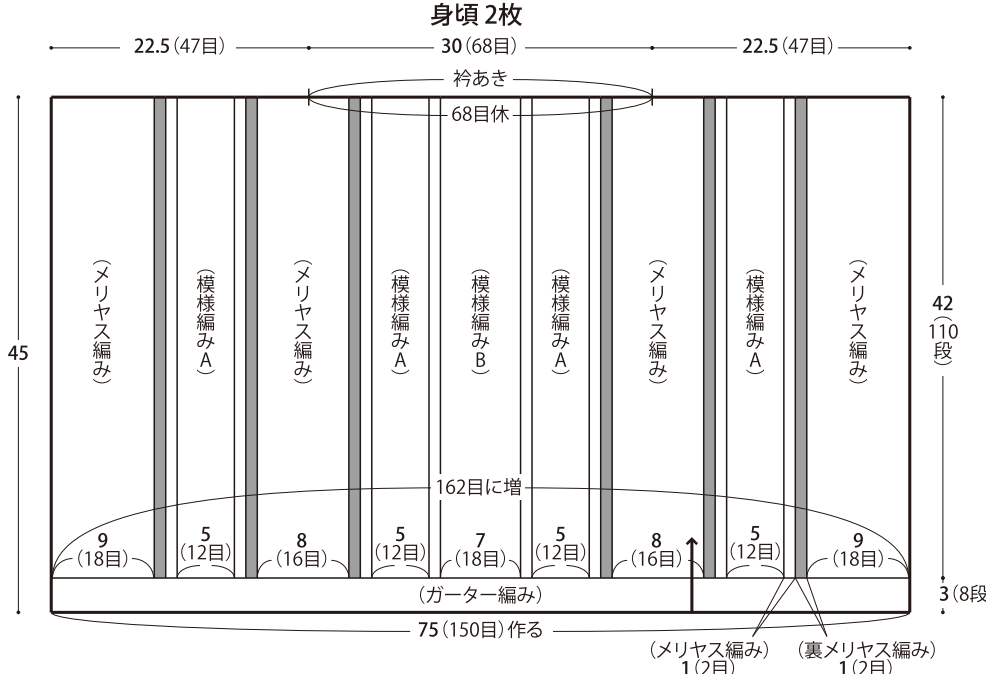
身頃 2枚

22.5(47目)
30(68目)
22.5(47目)

衿あき
68目休

45

(メリヤス編み)
(模様編みA)
(メリヤス編み)
(模様編みA)
(模様編みB)
(模様編みA)
(メリヤス編み)
(模様編みA)
(メリヤス編み)

42
(110段)

162目に増

9
(18目)
5
(12目)
8
(16目)
5
(12目)
7
(18目)
5
(12目)
8
(16目)
5
(12目)
9
(18目)

(ガーター編み)

3(8段

75(150目)作る

(メリヤス編み)
1(2目)
(裏メリヤス編み)
1(2目)